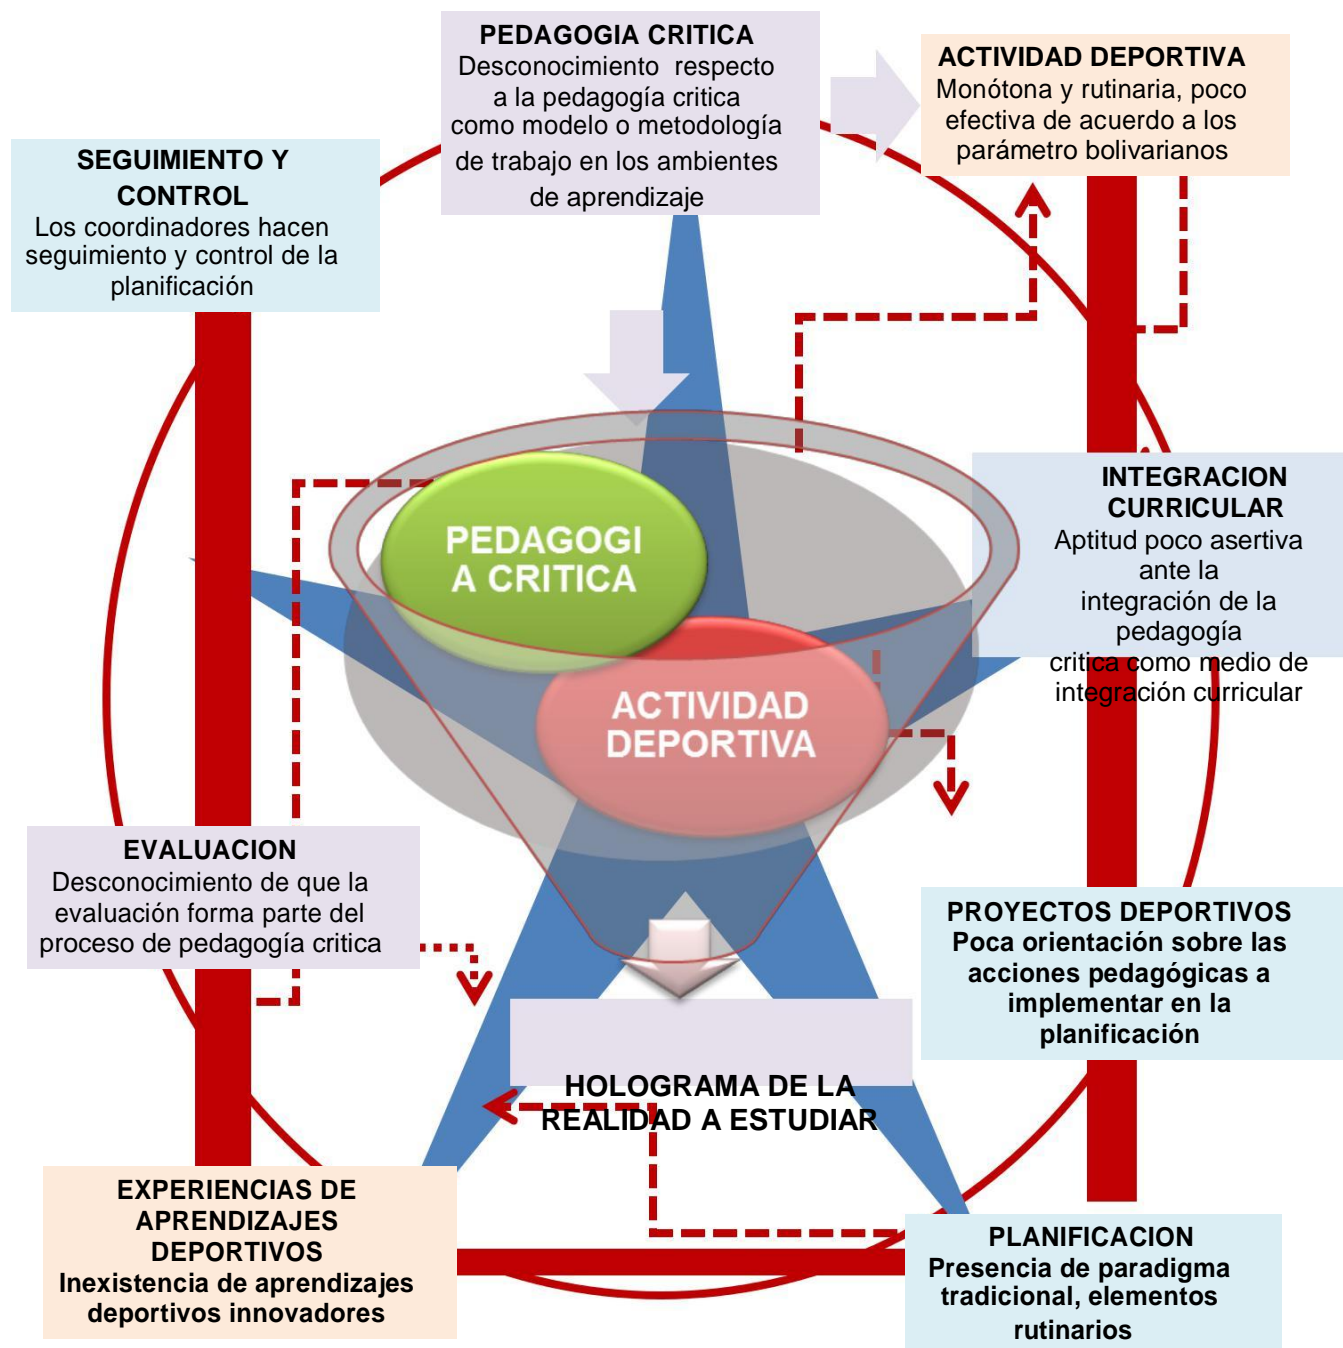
PEDAGOGIA CRITICA
Desconocimiento respecto a la pedagogía critica como modelo o metodología de trabajo en los ambientes de aprendizaje

ACTIVIDAD DEPORTIVA
Monótona y rutinaria, poco efectiva de acuerdo a los parámetro bolivarianos

SEGUIMIENTO Y CONTROL
Los coordinadores hacen seguimiento y control de la planificación

PEDAGOGI A CRITICA

ACTIVIDAD DEPORTIVA

INTEGRACION CURRICULAR
Aptitud poco asertiva ante la integración de la pedagogía critica como medio de integración curricular

EVALUACION
Desconocimiento de que la evaluación forma parte del proceso de pedagogía critica

PROYECTOS DEPORTIVOS
Poca orientación sobre las acciones pedagógicas a implementar en la planificación

HOLOGRAMA DE LA REALIDAD A ESTUDIAR

EXPERIENCIAS DE APRENDIZAJES DEPORTIVOS
Inexistencia de aprendizajes deportivos innovadores

PLANIFICACION
Presencia de paradigma tradicional, elementos rutinarios